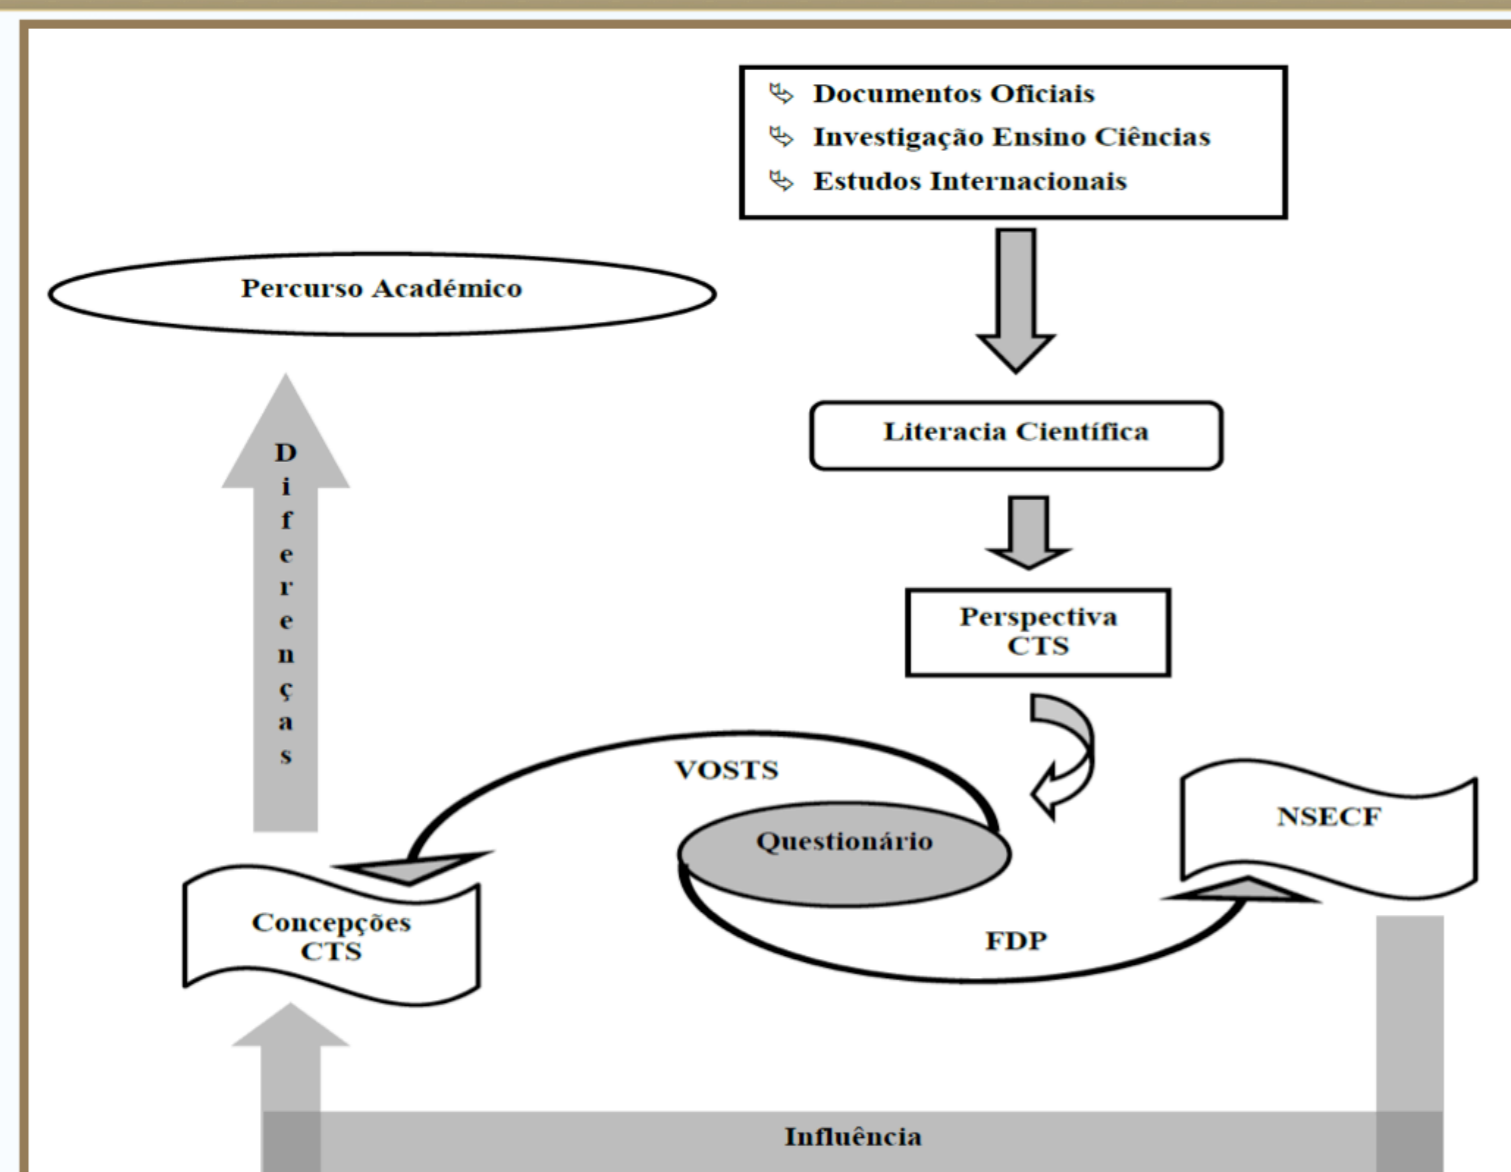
Documentos Oficiais
Investigação Ensino Ciências
Estudos Internacionais

Percurso Académico

Literacia Científica

Perspectiva CTS

D i f e r e n ç a s

VOSTS

Questionário

NSECF

FDP

Concepções CTS

Influência